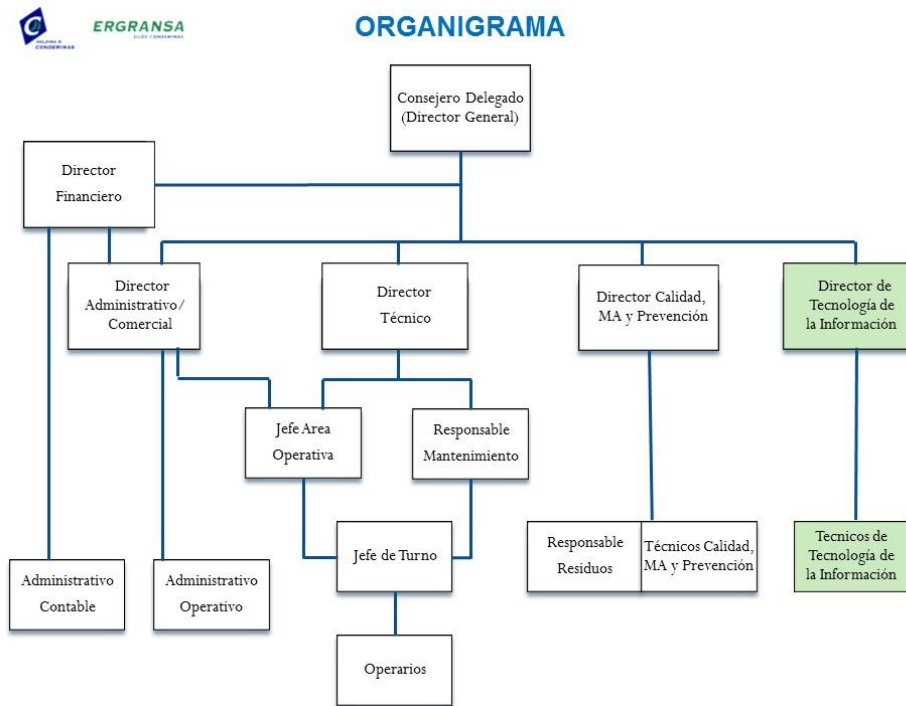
HOLDING DE CONDEMINAS

ERGRANSA
SILOS CONDEMINAS

ORGANIGRAMA

Consejero Delegado (Director General)

Director Financiero

Director Administrativo/ Comercial

Director Técnico

Director Calidad, MA y Prevención

Director de Tecnología de la Información

Jefe Area Operativa

Responsable Mantenimiento

Jefe de Turno

Operarios

Responsable Residuos

Técnicos Calidad, MA y Prevención

Tecnicos de Tecnología de la Información

Administrativo Contable

Administrativo Operativo